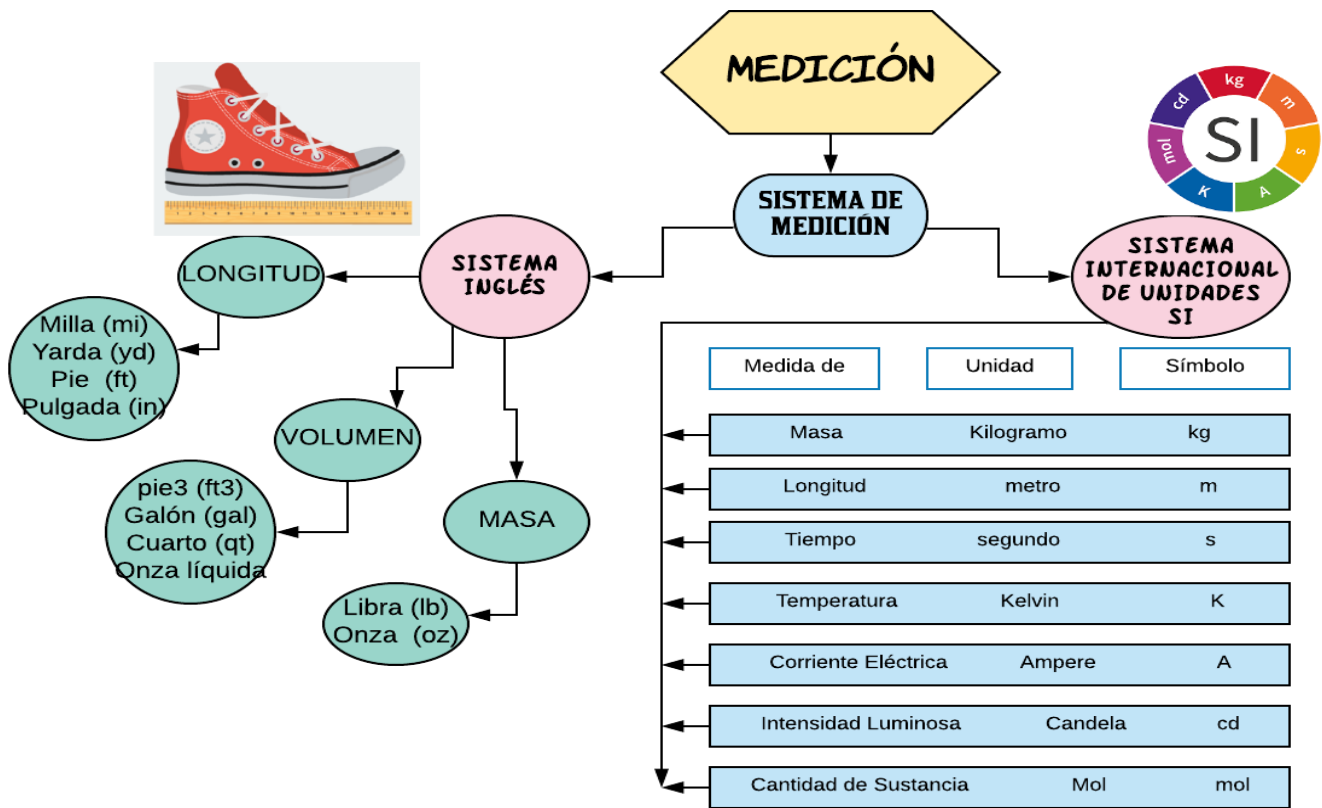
MEDICIÓN

SISTEMA DE MEDICIÓN

SISTEMA INGLÉS

LONGITUD

Milla (mi)
Yarda (yd)
Pie (ft)
Pulgada (in)

VOLUMEN

pie3 (ft3)
Galón (gal)
Cuarto (qt)
Onza líquida

MASA

Libra (lb)
Onza (oz)

SISTEMA INTERNACIONAL DE UNIDADES SI

cd kg m s A K mol SI

| Medida de | Unidad | Símbolo |
|---|---|---|
| Masa | Kilogramo | kg |
| Longitud | metro | m |
| Tiempo | segundo | s |
| Temperatura | Kelvin | K |
| Corriente Eléctrica | Ampere | A |
| Intensidad Luminosa | Candela | cd |
| Cantidad de Sustancia | Mol | mol |